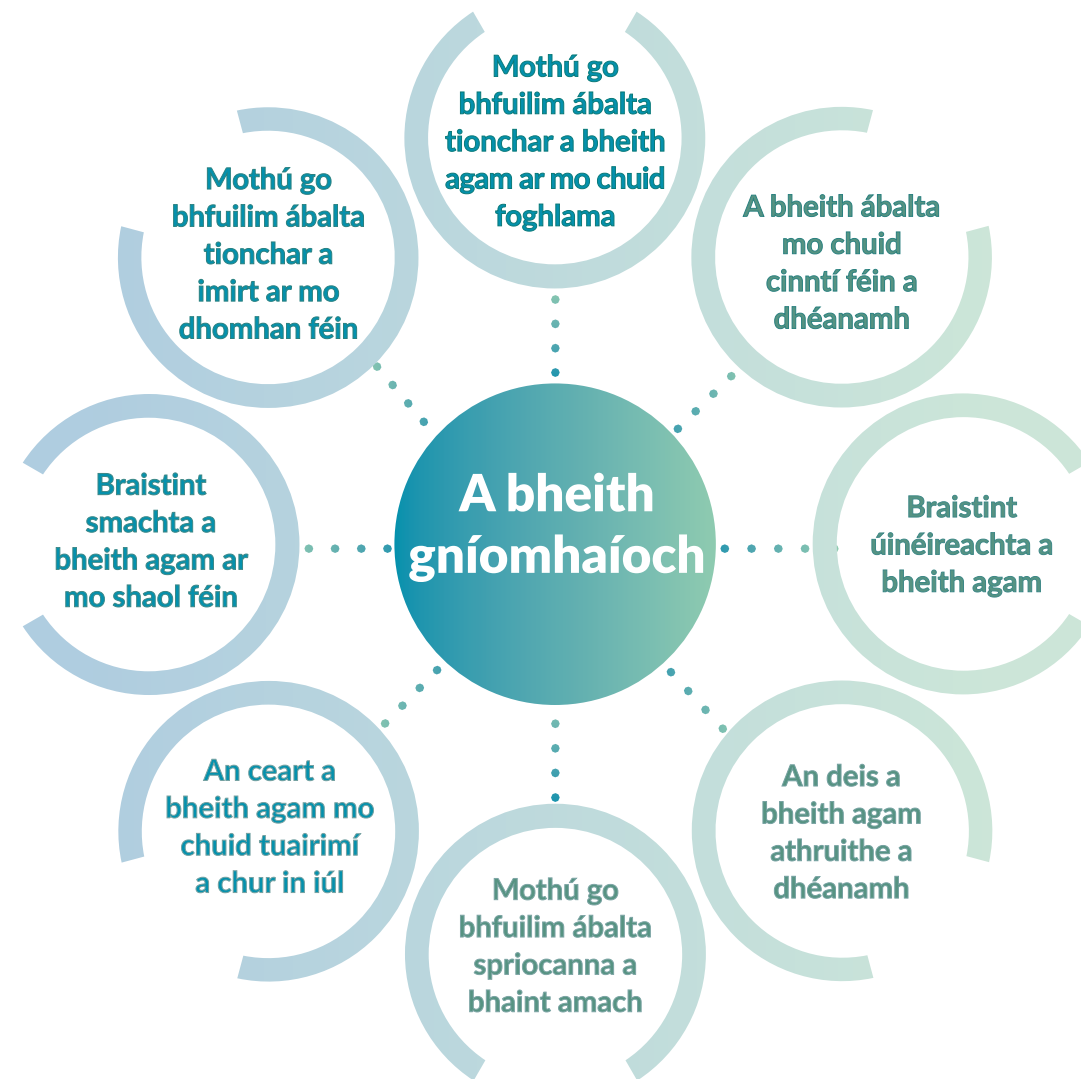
A bheith gníomhaíoch

Mothú go bhfuilim ábalta tionchar a bheith agam ar mo chuid foghlama

A bheith ábalta mo chuid cinntí féin a dhéanamh

Braistint úinéireachta a bheith agam

An deis a bheith agam athruithe a dhéanamh

Mothú go bhfuilim ábalta spriocanna a bhaint amach

An ceart a bheith agam mo chuid tuairimí a chur in iúl

Braistint smachta a bheith agam ar mo shaol féin

Mothú go bhfuilim ábalta tionchar a imirt ar mo dhomhan féin